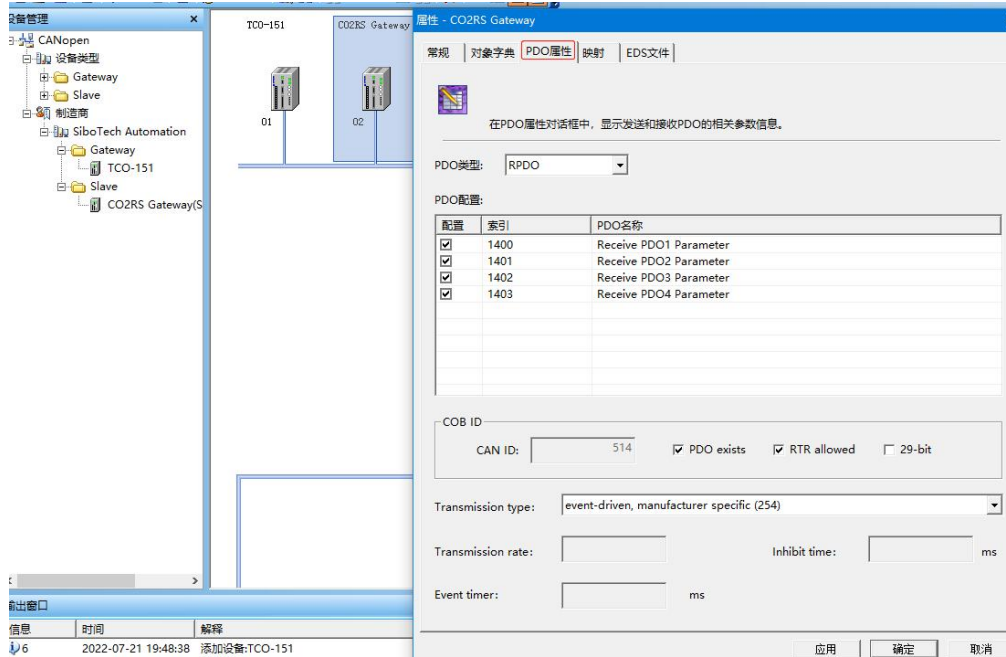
设备管理
CANopen
设备类型
Gateway
Slave
制造商
SiboTech Automation
Gateway
TCO-151
Slave
CO2RS Gateway(S

TCO-151
CO2RS Gateway
01
02

属性 - CO2RS Gateway
常规 对象字典 PDO属性 映射 EDS文件
在PDO属性对话框中，显示发送和接收PDO的相关参数信息。
PDO类型: RPDO
PDO配置:

| 配置 | 索引 | PDO名称 |
|---|---|---|
| ☑ | 1400 | Receive PDO1 Parameter |
| ☑ | 1401 | Receive PDO2 Parameter |
| ☑ | 1402 | Receive PDO3 Parameter |
| ☑ | 1403 | Receive PDO4 Parameter |

COB ID
CAN ID: 514 ☑ PDO exists ☑ RTR allowed ☐ 29-bit
Transmission type: event-driven, manufacturer specific (254)
Transmission rate: Inhibit time: ms
Event timer: ms
应用 确定 取消

输出窗口
| 信息 | 时间 | 解释 |
|---|---|---|
| 6 | 2022-07-21 19:48:38 | 添加设备:TCO-151 |